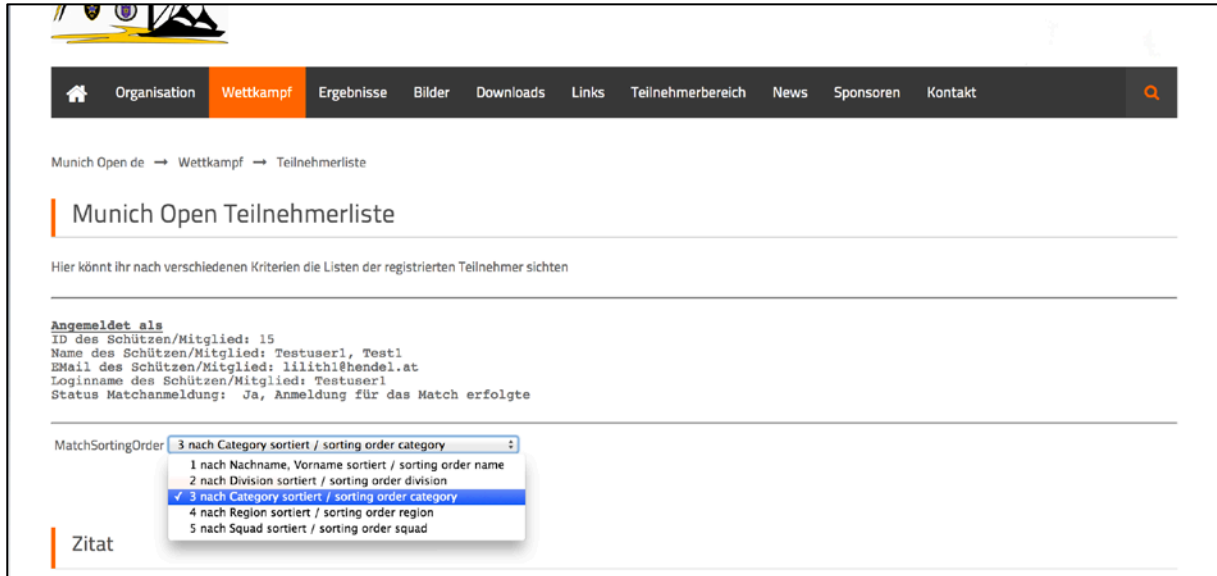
Organisation Wettkampf Ergebnisse Bilder Downloads Links Teilnehmerbereich News Sponsoren Kontakt

Munich Open de → Wettkampf → Teilnehmerliste

Munich Open Teilnehmerliste

Hier könnt ihr nach verschiedenen Kriterien die Listen der registrierten Teilnehmer sichten

Angemeldet als
ID des Schützen/Mitglied: 15
Name des Schützen/Mitglied: Testuser1, Test1
EMail des Schützen/Mitglied: lilith1@hendel.at
Loginname des Schützen/Mitglied: Testuser1
Status Matchanmeldung: Ja, Anmeldung für das Match erfolgte

MatchSortingOrder 3 nach Category sortiert / sorting order category

1 nach Nachname, Vorname sortiert / sorting order name
2 nach Division sortiert / sorting order division
✓ 3 nach Category sortiert / sorting order category
4 nach Region sortiert / sorting order region
5 nach Squad sortiert / sorting order squad

Zitat